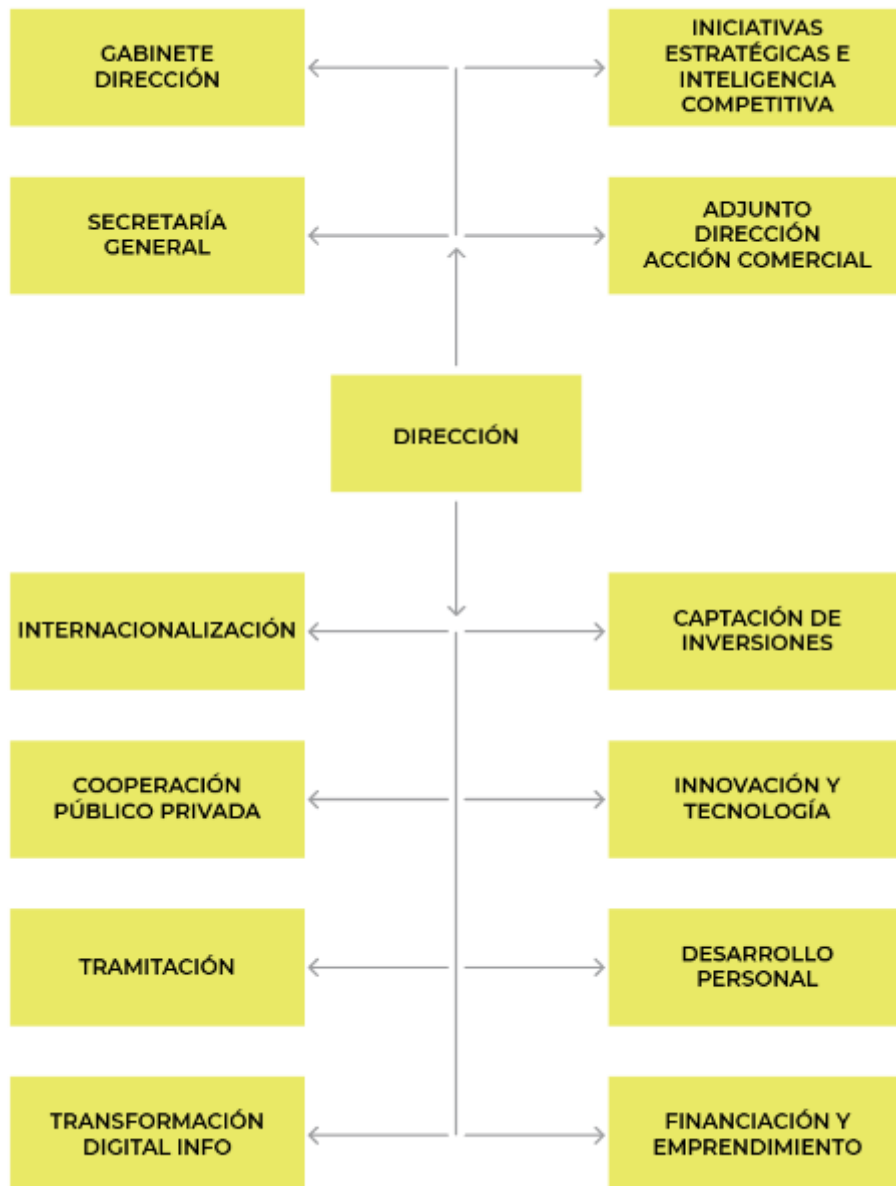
GABINETE DIRECCIÓN

INICIATIVAS ESTRATÉGICAS E INTELIGENCIA COMPETITIVA

SECRETARÍA GENERAL

ADJUNTO DIRECCIÓN ACCIÓN COMERCIAL

DIRECCIÓN

INTERNACIONALIZACIÓN

CAPTACIÓN DE INVERSIONES

COOPERACIÓN PÚBLICO PRIVADA

INNOVACIÓN Y TECNOLOGÍA

TRAMITACIÓN

DESARROLLO PERSONAL

TRANSFORMACIÓN DIGITAL INFO

FINANCIACIÓN Y EMPRENDIMIENTO